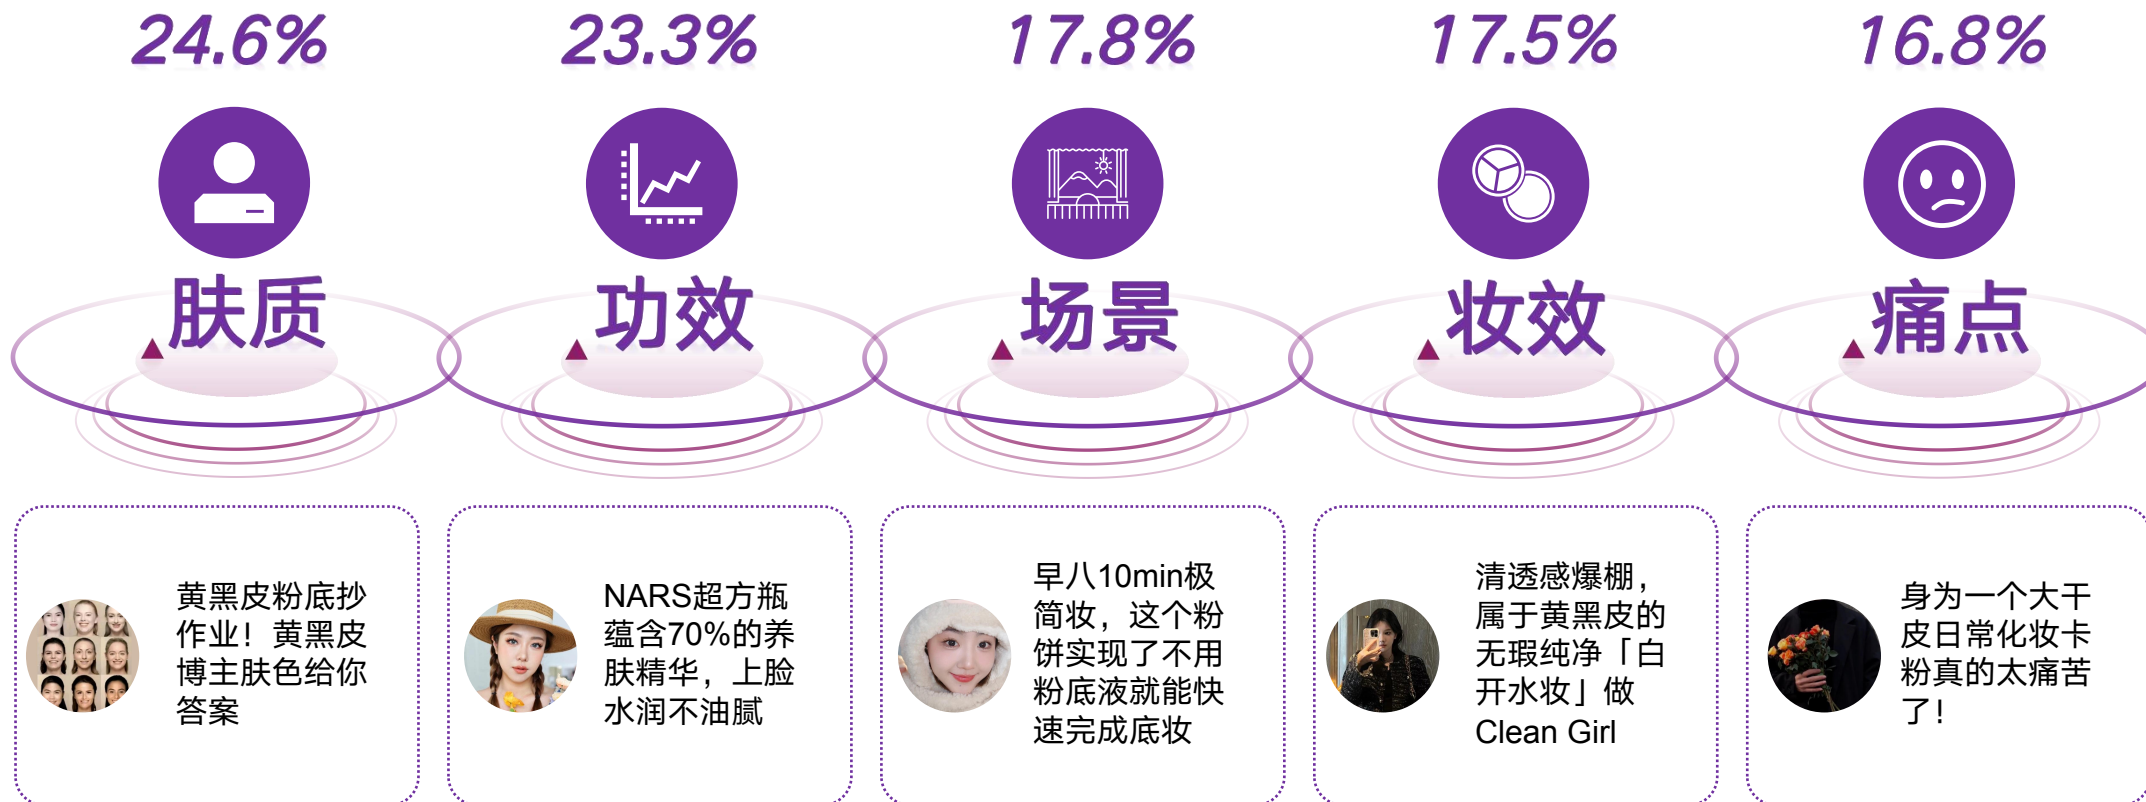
24.6%

肤质

黄黑皮粉底抄作业！黄黑皮博主肤色给你答案

23.3%

功效

NARS超方瓶蕴含70%的养肤精华，上脸水润不油腻

17.8%

场景

早八10min极简妆，这个粉饼实现了不用粉底液就能快速完成底妆

17.5%

妆效

清透感爆棚，属于黄黑皮的无瑕纯净「白开水妆」做Clean Girl

16.8%

痛点

身为一个大干皮日常化妆卡粉真的太痛苦了！